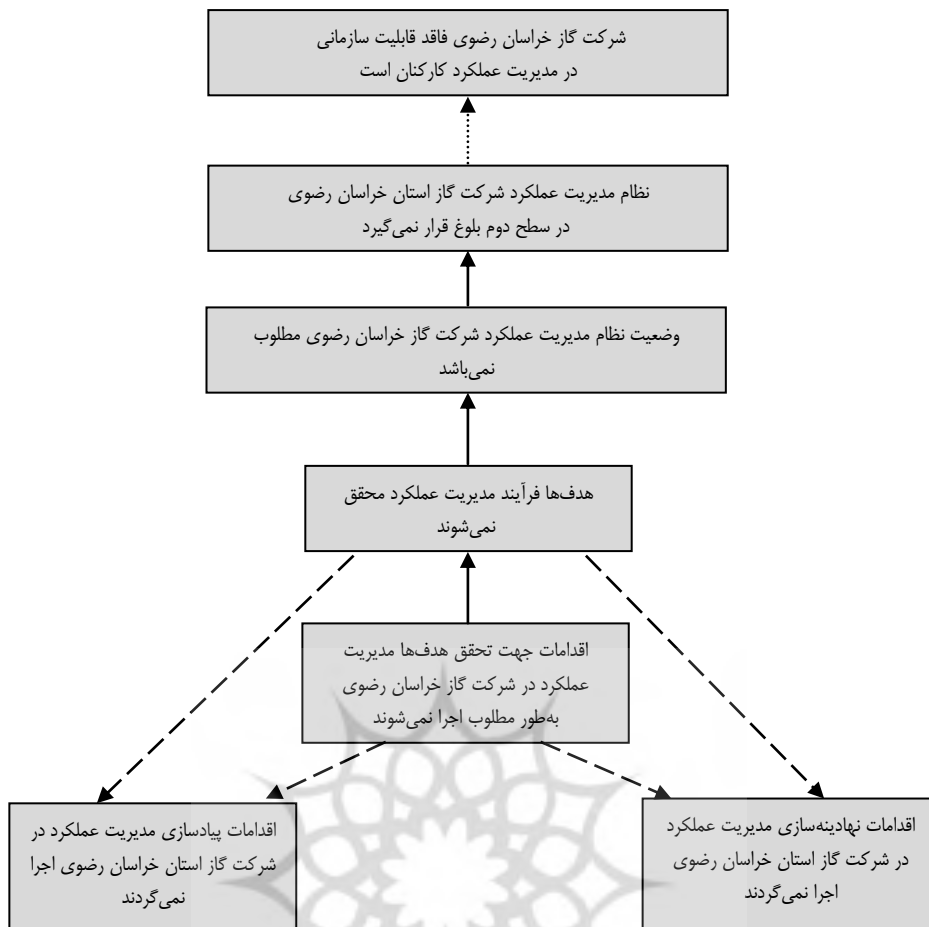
شرکت گاز خراسان رضوی فاقد قابلیت سازمانی در مدیریت عملکرد کارکنان است

نظام مدیریت عملکرد شرکت گاز استان خراسان رضوی در سطح دوم بلوغ قرار نمی‌گیرد

وضعیت نظام مدیریت عملکرد شرکت گاز خراسان رضوی مطلوب نمی‌باشد

هدف‌ها فرآیند مدیریت عملکرد محقق نمی‌شوند

اقدامات جهت تحقق هدف‌ها مدیریت عملکرد در شرکت گاز خراسان رضوی به‌طور مطلوب اجرا نمی‌شوند

اقدامات پیادسازی مدیریت عملکرد در شرکت گاز استان خراسان رضوی اجرا نمی‌گردند

اقدامات نهادینه‌سازی مدیریت عملکرد در شرکت گاز استان خراسان رضوی اجرا نمی‌گردند